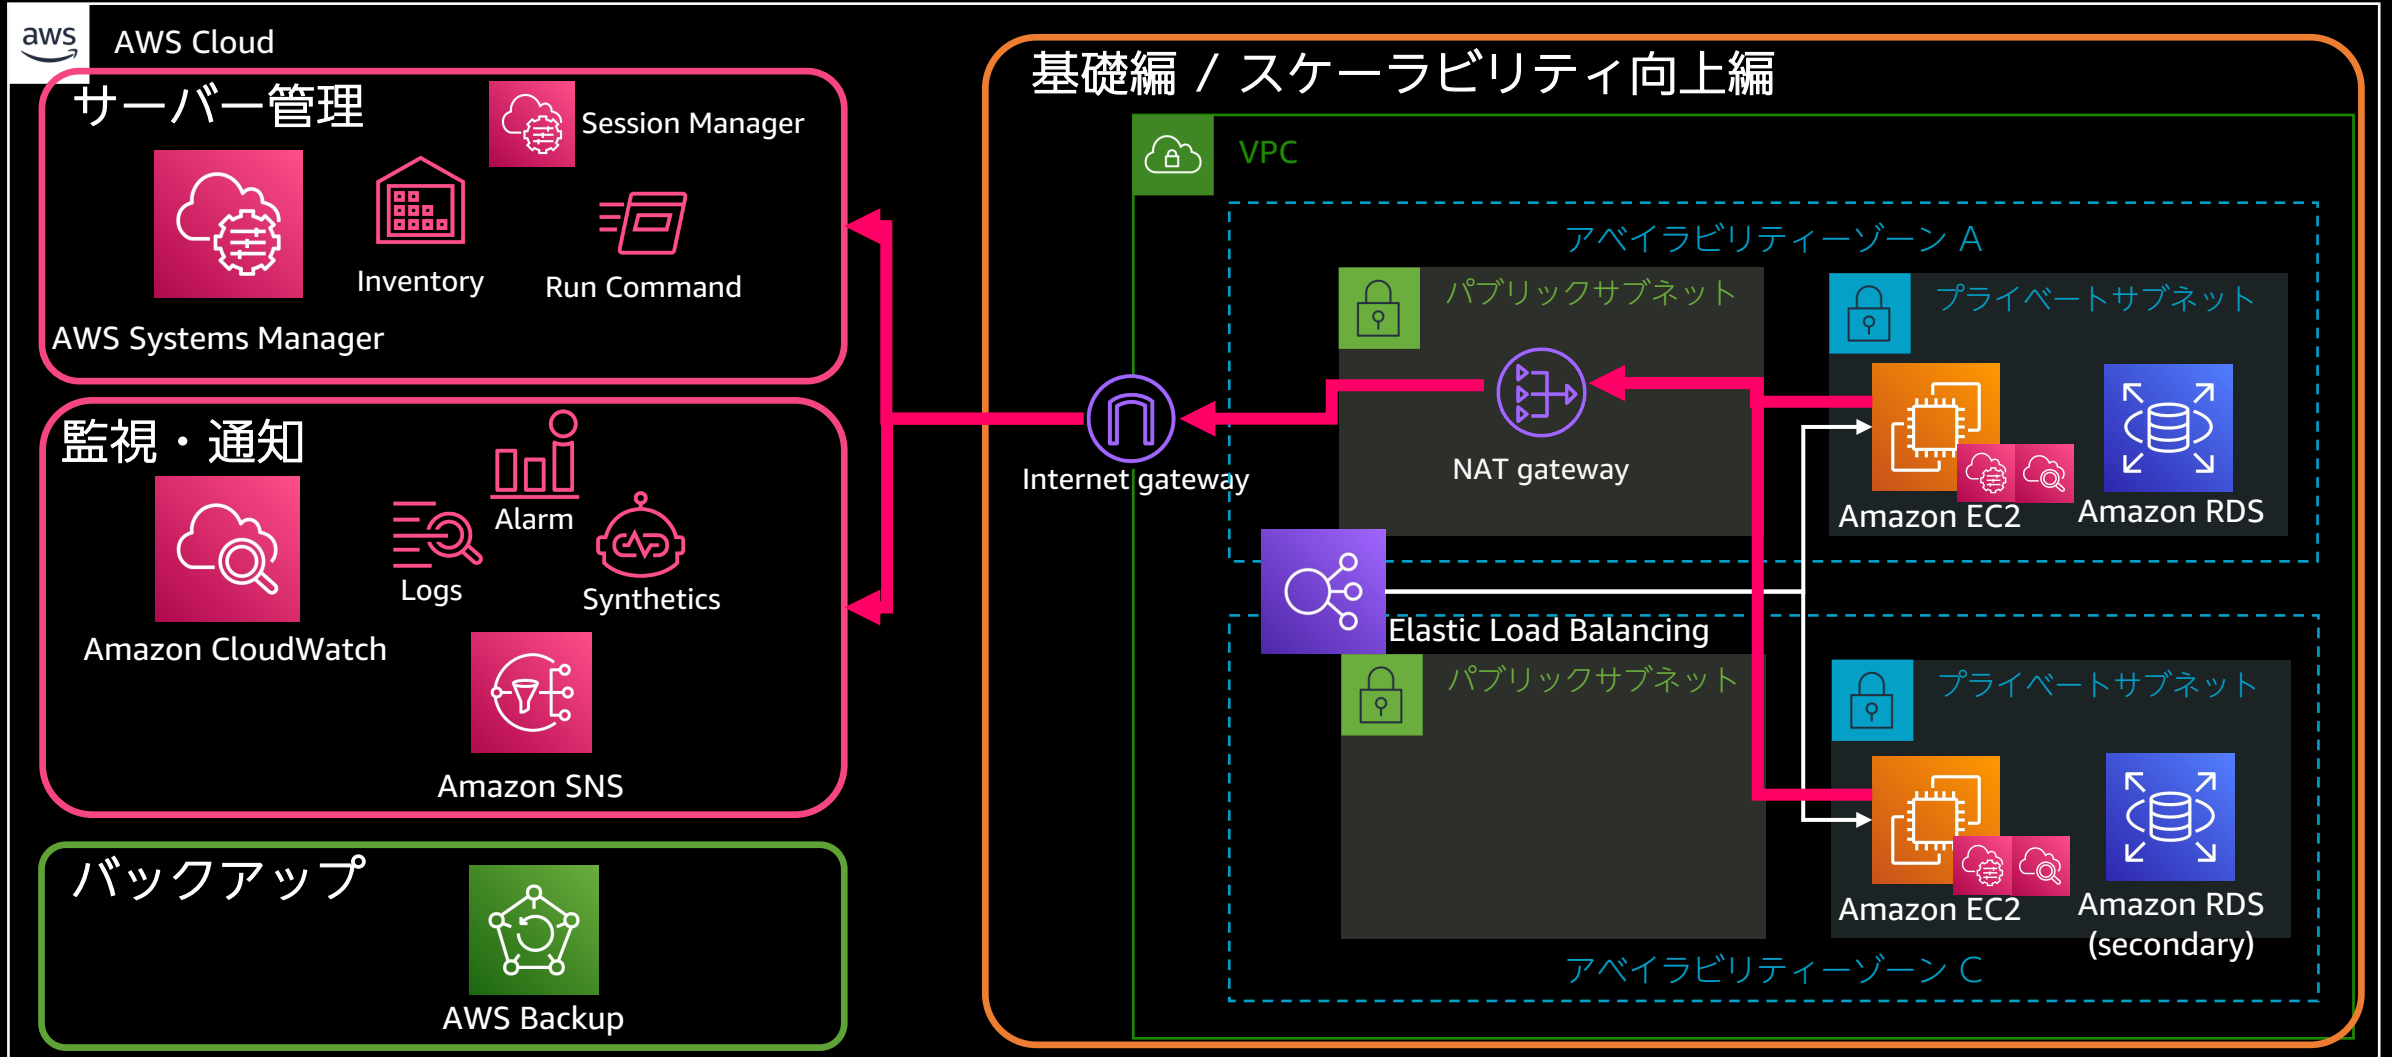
aws

AWS Cloud

サーバー管理

Session Manager

Inventory

Run Command

AWS Systems Manager

監視・通知

Alarm

Logs

Synthetics

Amazon CloudWatch

Amazon SNS

バックアップ

AWS Backup

基礎編 / スケーラビリティ向上編

VPC

アベイラビリティーゾーン A

パブリックサブネット

プライベートサブネット

NAT gateway

Internet gateway

Amazon EC2

Amazon RDS

Elastic Load Balancing

パブリックサブネット

プライベートサブネット

Amazon EC2

Amazon RDS (secondary)

アベイラビリティーゾーン C